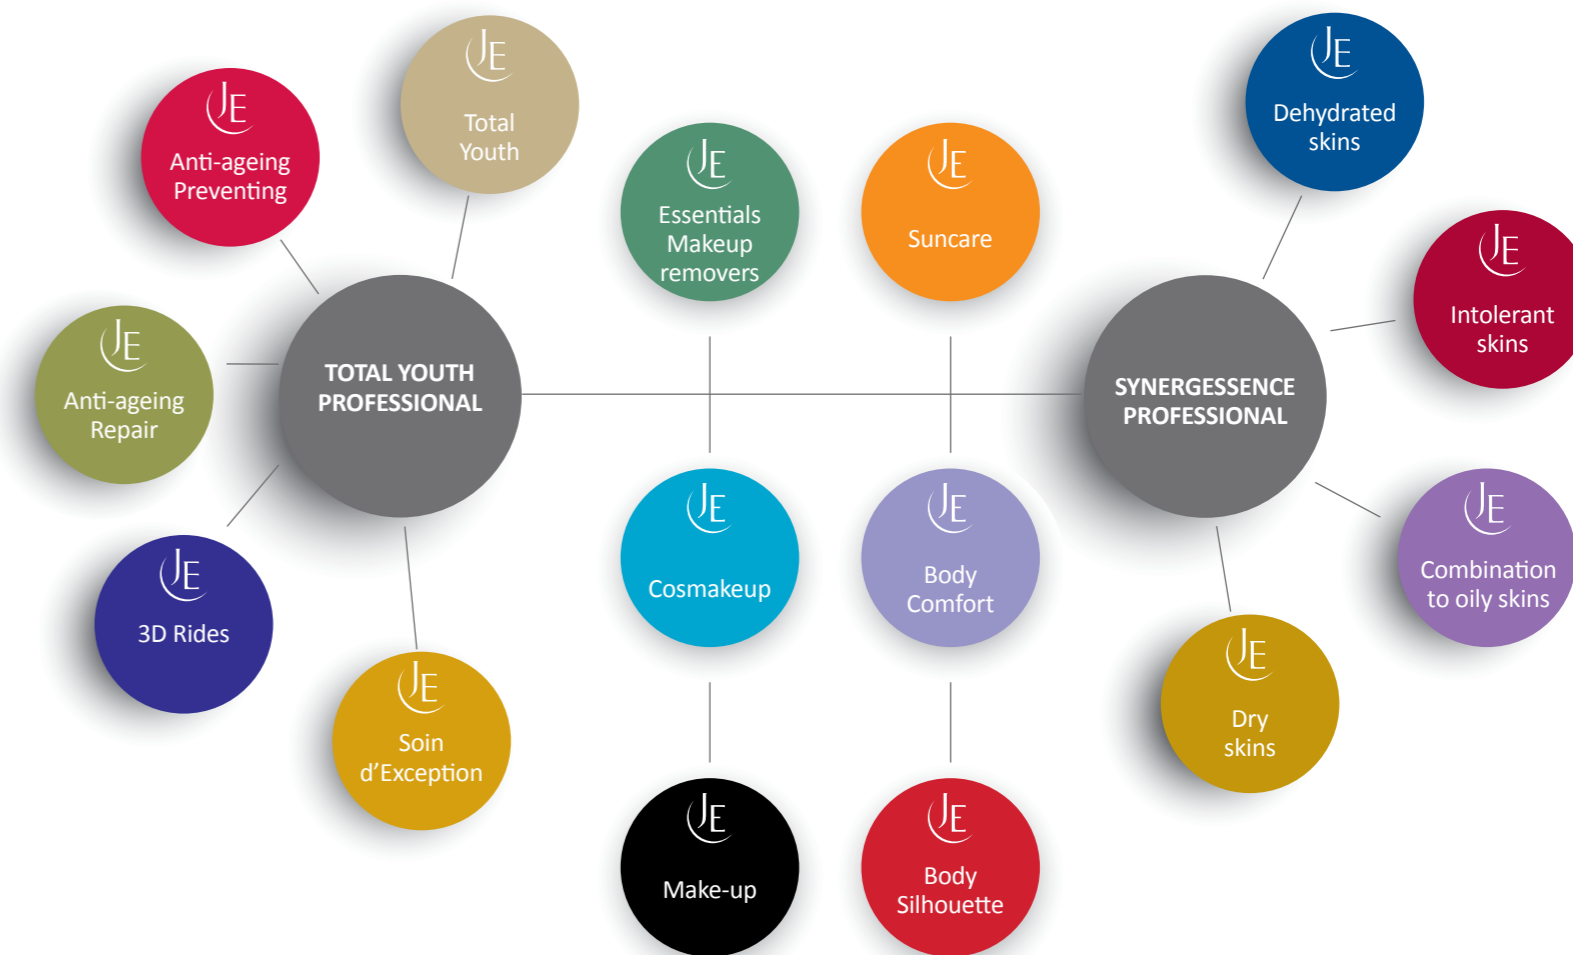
JE
Anti-ageing Preventing

JE
Total Youth

JE
Essentials Makeup removers

JE
Suncare

JE
Dehydrated skins

JE
Intolerant skins

JE
Anti-ageing Repair

TOTAL YOUTH PROFESSIONAL

SYNERGESSENCE PROFESSIONAL

JE
3D Rides

JE
Cosmakeup

JE
Body Comfort

JE
Combination to oily skins

JE
Soin d'Exception

JE
Dry skins

JE
Make-up

JE
Body Silhouette